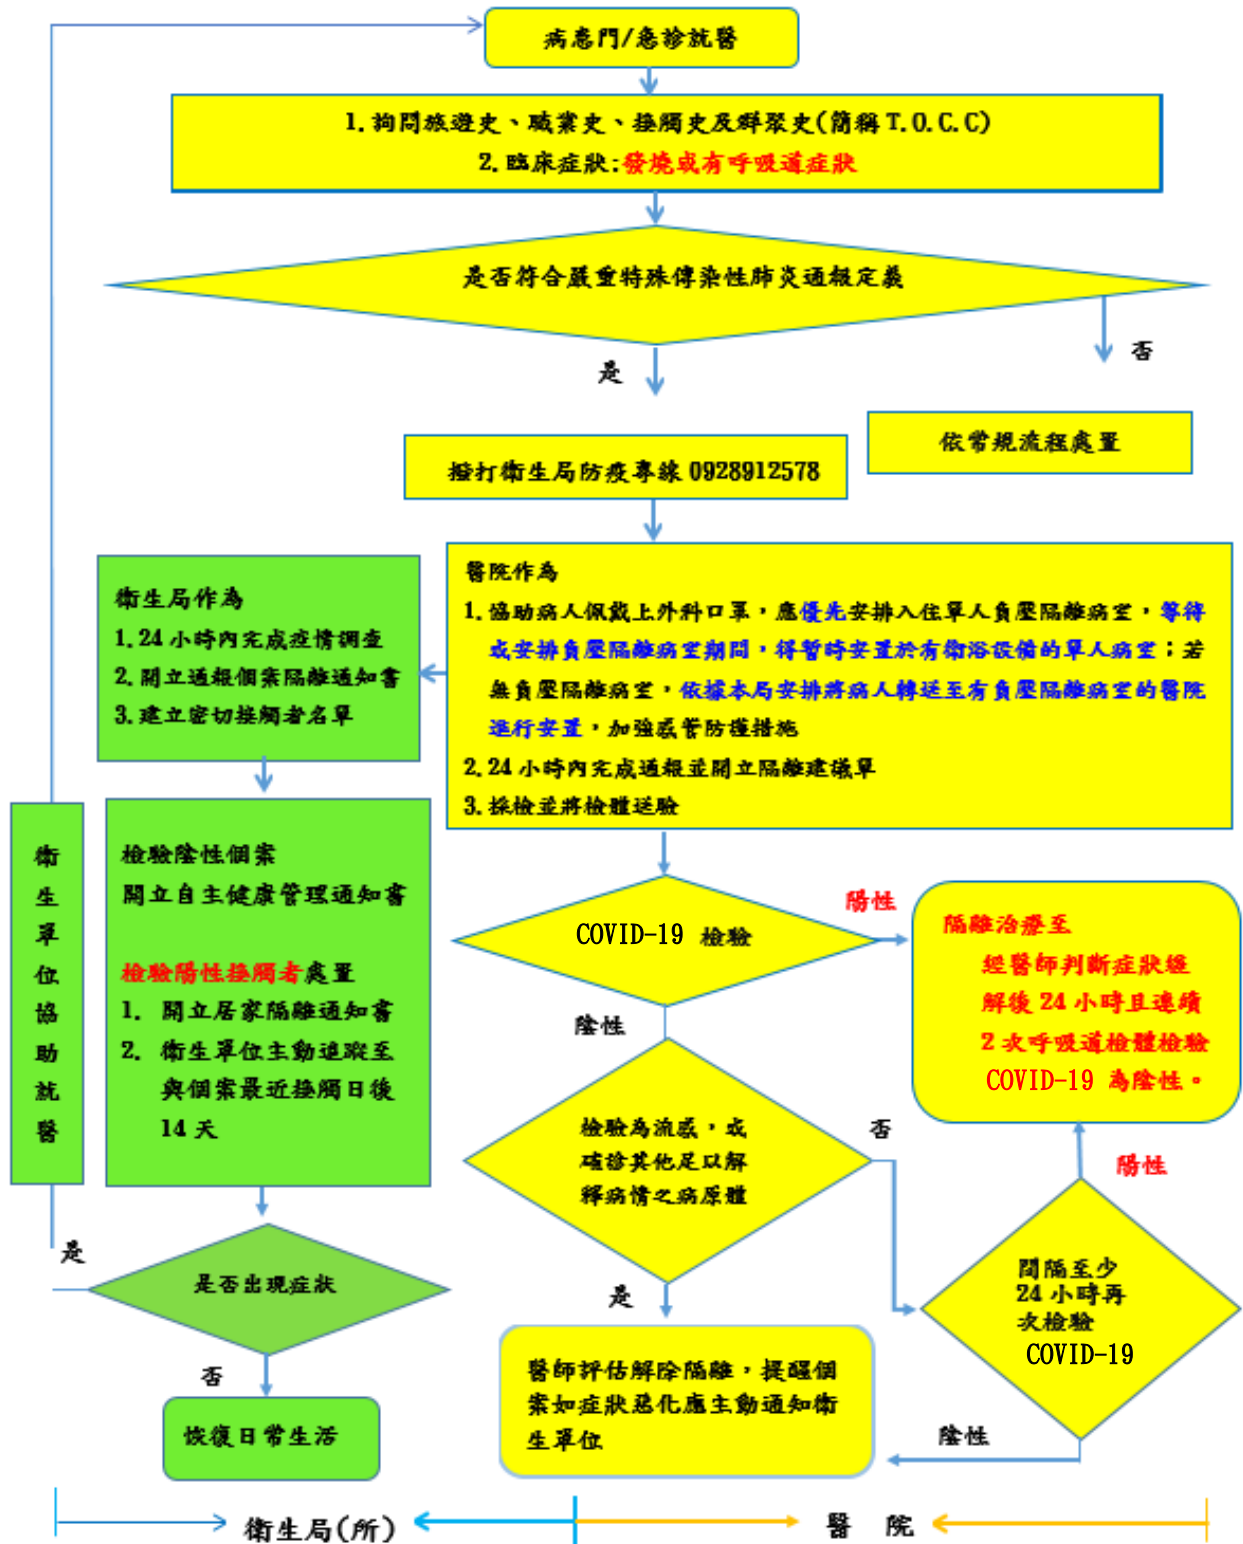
病患門/急診就醫

1. 詢問旅遊史、職業史、接觸史及群聚史(簡稱 T.O.C.C)
2. 臨床症狀:發燒或有呼吸道症狀

是否符合嚴重特殊傳染性肺炎通報定義

否

是

依常規流程處置

撥打衛生局防疫專線 0928912578

醫院作為
1. 協助病人佩戴上外科口罩,應優先安排入住單人負壓隔離病室,等待或安排負壓隔離病室期間,得暫時安置於有衛浴設備的單人病室;若無負壓隔離病室,依據本局安排將病人轉送至有負壓隔離病室的醫院進行安置,加強感管防護措施
2. 24 小時內完成通報並開立隔離建議單
3. 採檢並將檢體送驗

衛生局作為
1. 24 小時內完成疫情調查
2. 開立通報個案隔離通知書
3. 建立密切接觸者名單

衛生單位協助就醫

檢驗陰性個案
開立自主健康管理通知書

檢驗陽性接觸者處置
1. 開立居家隔離通知書
2. 衛生單位主動追蹤至與個案最近接觸日後14 天

COVID-19 檢驗

陽性

隔離治療至
經醫師判斷症狀緩解後 24 小時且連續 2 次呼吸道檢體檢驗 COVID-19 為陰性。

陰性

檢驗為流感,或確診其他足以解釋病情之病原體

否

陽性

間隔至少 24 小時再次檢驗 COVID-19

是

是否出現症狀

是

醫師評估解除隔離,提醒個案如症狀惡化應主動通知衛生單位

否

恢復日常生活

陰性

衛生局(所)

醫 院